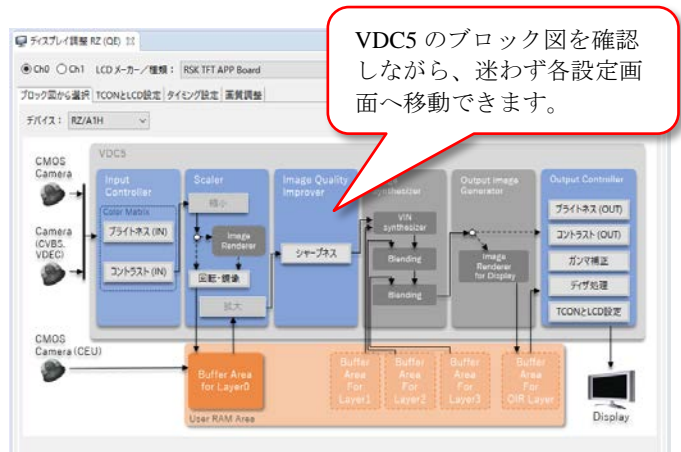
ディスプレイ調整 RZ (QE)

VDC5 のブロック図を確認しながら、迷わず各設定画面へ移動できます。

Ch0 Ch1 LCD メーカー／種類： RSK TFT APP Board

ブロック図から選択 TCONとLCD設定 タイミング設定 画質調整

デバイス： RZ/A1H

CMOS Camera

Camera (CVBS, VDEC)

CMOS Camera (CEU)

VDC5

Input Controller

Color Matrix

ブライトネス (IN)

コントラスト (IN)

Scaler

縮小

Image Renderer

回転・鏡像

拡大

Image Quality Improver

シャープネス

Synthesizer

VIN synthesizer

Blending

Blending

Output Image Generator

Image Renderer for Display

Output Controller

ブライトネス (OUT)

コントラスト (OUT)

ガンマ補正

ディザ処理

TCONとLCD設定

Buffer Area for Layer0

Buffer Area For Layer1

Buffer Area For Layer2

Buffer Area For Layer3

Buffer Area For OIR Layer

User RAM Area

Display